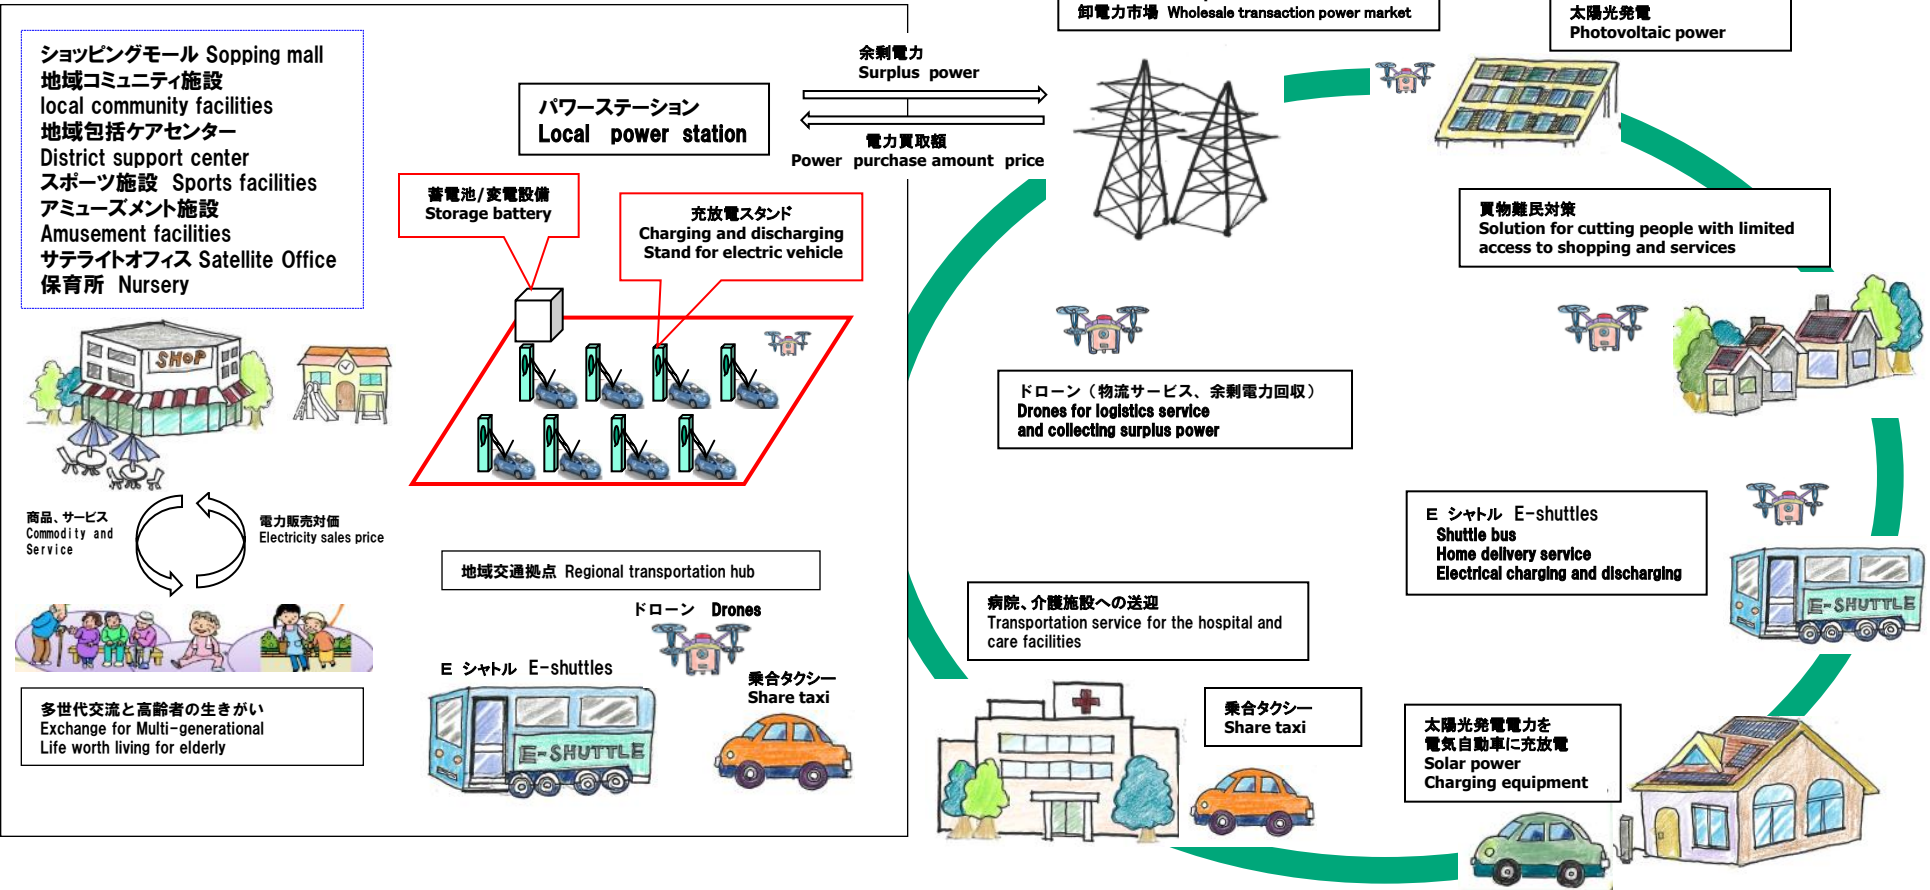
ショッピングモール Sopping mall
地域コミュニティ施設
local community facilities
地域包括ケアセンター
District support center
スポーツ施設 Sports facilities
アミューズメント施設
Amusement facilities
サテライトオフィス Satellite Office
保育所 Nursery

SHOP

パワーステーション
Local power station

余剰電力
Surplus power

電力買取額
Power purchase amount price

卸電力市場 Wholesale transaction power market

太陽光発電
Photovoltaic power

蓄電池/変電設備
Storage battery

充放電スタンド
Charging and discharging
Stand for electric vehicle

買物難民対策
Solution for cutting people with limited access to shopping and services

ドローン（物流サービス、余剰電力回収）
Drones for logistics service
and collecting surplus power

商品、サービス
Commodity and Service

電力販売対価
Electricity sales price

地域交通拠点 Regional transportation hub

ドローン Drones

E シャトル E-shuttles

乗合タクシー
Share taxi

E-SHUTTLE

E シャトル E-shuttles
Shuttle bus
Home delivery service
Electrical charging and discharging

E-SHUTTLE

病院、介護施設への送迎
Transportation service for the hospital and care facilities

多世代交流と高齢者の生きがい
Exchange for Multi-generational
Life worth living for elderly

乗合タクシー
Share taxi

太陽光発電電力を
電気自動車に充放電
Solar power
Charging equipment